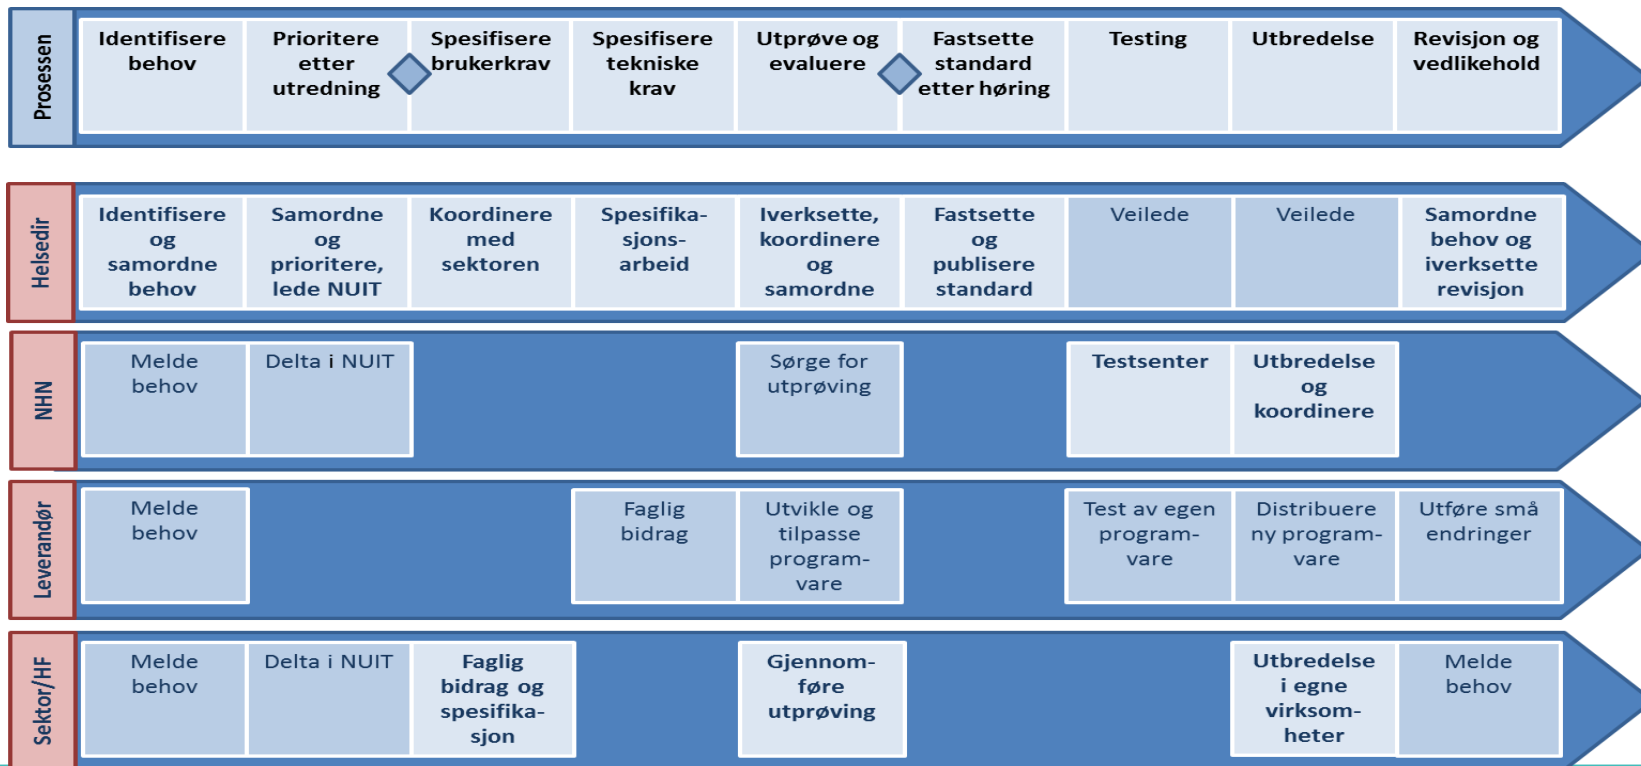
Prosessen

Identifisere behov

Prioritere etter utredning

Spesifisere brukerkrav

Spesifisere tekniske krav

Utprøve og evaluere

Fastsette standard etter høring

Testing

Utbredelse

Revisjon og vedlikehold

Helsedir

Identifisere og samordne behov

Samordne og prioritere, lede NUIT

Koordinere med sektoren

Spesifikasjonsarbeid

Iverksette, koordinere og samordne

Fastsette og publisere standard

Veilede

Veilede

Samordne behov og iverksette revisjon

NHN

Melde behov

Delta i NUIT

Sørge for utprøving

Testsenter

Utbredelse og koordinere

Leverandør

Melde behov

Faglig bidrag

Utvikle og tilpasse programvare

Test av egen programvare

Distribuere ny programvare

Utføre små endringer

Sektor/HF

Melde behov

Delta i NUIT

Faglig bidrag og spesifikasjon

Gjennomføre utprøving

Utbredelse i egne virksomheter

Melde behov